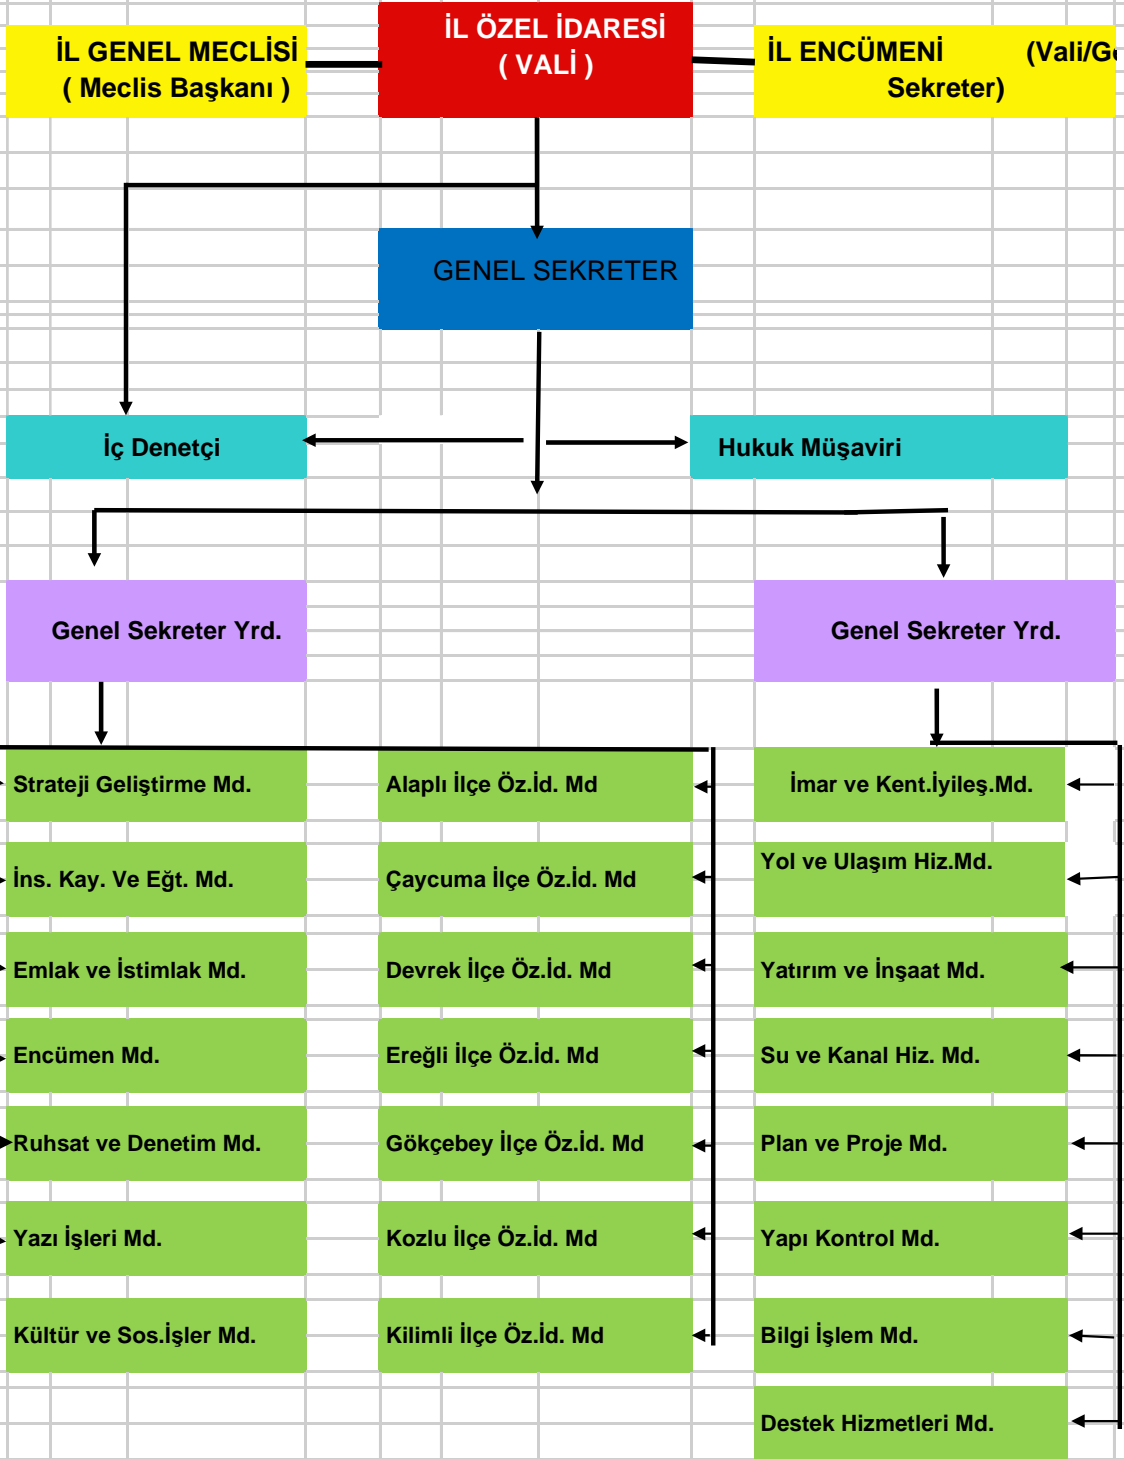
İL GENEL MECLİSİ
( Meclis Başkanı )

İL ÖZEL İDARESİ
( VALİ )

İL ENCÜMENİ (Vali/G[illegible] Sekreter)

GENEL SEKRETER

İç Denetçi

Hukuk Müşaviri

Genel Sekreter Yrd.

Genel Sekreter Yrd.

Strateji Geliştirme Md.

İns. Kay. Ve Eğt. Md.

Emlak ve İstimlak Md.

Encümen Md.

Ruhsat ve Denetim Md.

Yazı İşleri Md.

Kültür ve Sos.İşler Md.

Alaplı İlçe Öz.İd. Md

Çaycuma İlçe Öz.İd. Md

Devrek İlçe Öz.İd. Md

Ereğli İlçe Öz.İd. Md

Gökçebey İlçe Öz.İd. Md

Kozlu İlçe Öz.İd. Md

Kilimli İlçe Öz.İd. Md

İmar ve Kent.İyileş.Md.

Yol ve Ulaşım Hiz.Md.

Yatırım ve İnşaat Md.

Su ve Kanal Hiz. Md.

Plan ve Proje Md.

Yapı Kontrol Md.

Bilgi İşlem Md.

Destek Hizmetleri Md.